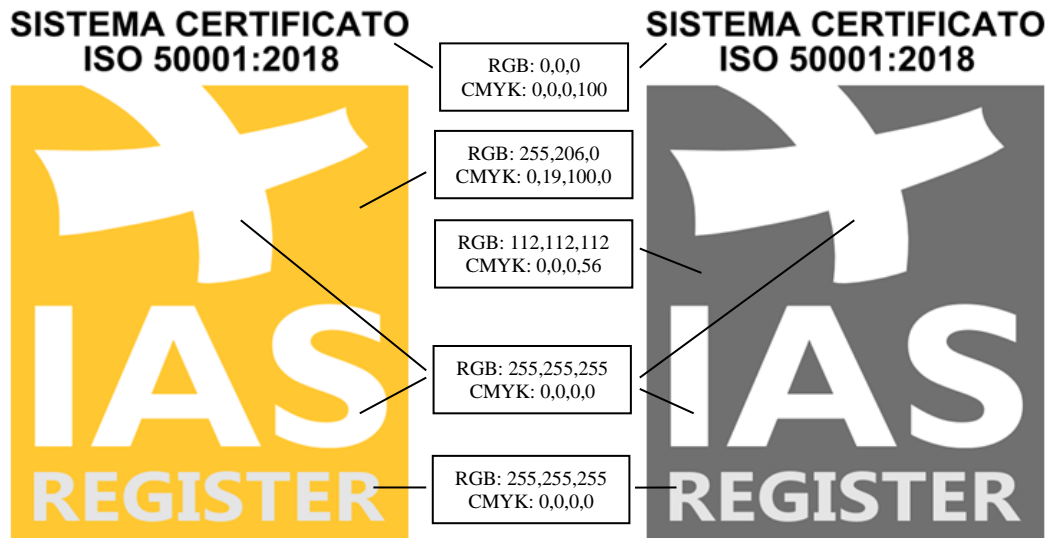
SISTEMA CERTIFICATO
ISO 50001:2018

IAS
REGISTER

RGB: 0,0,0
CMYK: 0,0,0,100

RGB: 255,206,0
CMYK: 0,19,100,0

RGB: 112,112,112
CMYK: 0,0,0,56

RGB: 255,255,255
CMYK: 0,0,0,0

RGB: 255,255,255
CMYK: 0,0,0,0

SISTEMA CERTIFICATO
ISO 50001:2018

IAS
REGISTER